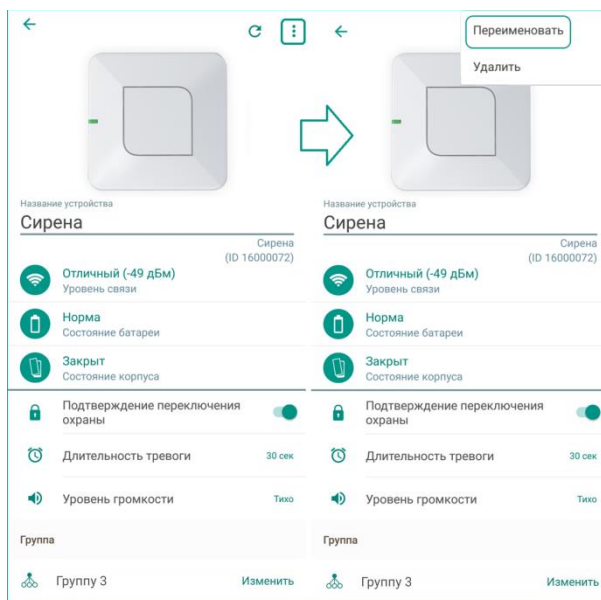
Название устройства
Сирена
Сирена
(ID 16000072)
Отличный (-49 дБм)
Уровень связи
Норма
Состояние батареи
Закрыт
Состояние корпуса
Подтверждение переключения охраны
Длительность тревоги
30 сек
Уровень громкости
Тихо
Группа
Группу 3
Изменить

Переименовать
Удалить
Название устройства
Сирена
Сирена
(ID 16000072)
Отличный (-49 дБм)
Уровень связи
Норма
Состояние батареи
Закрыт
Состояние корпуса
Подтверждение переключения охраны
Длительность тревоги
30 сек
Уровень громкости
Тихо
Группа
Группу 3
Изменить